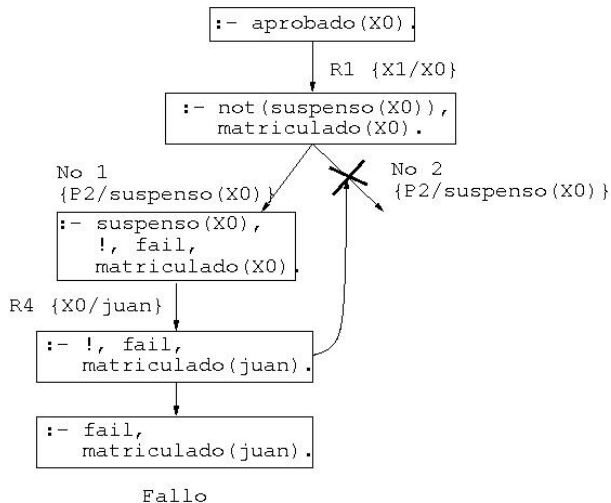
:- aprobado(X0).

R1 {X1/X0}

:- not(suspenso(X0)), matriculado(X0).

No 1 {P2/suspenso(X0)}

No 2 {P2/suspenso(X0)}

:- suspenso(X0), !, fail, matriculado(X0).

R4 {X0/juan}

:- !, fail, matriculado(juan).

:- fail, matriculado(juan).

Fallo